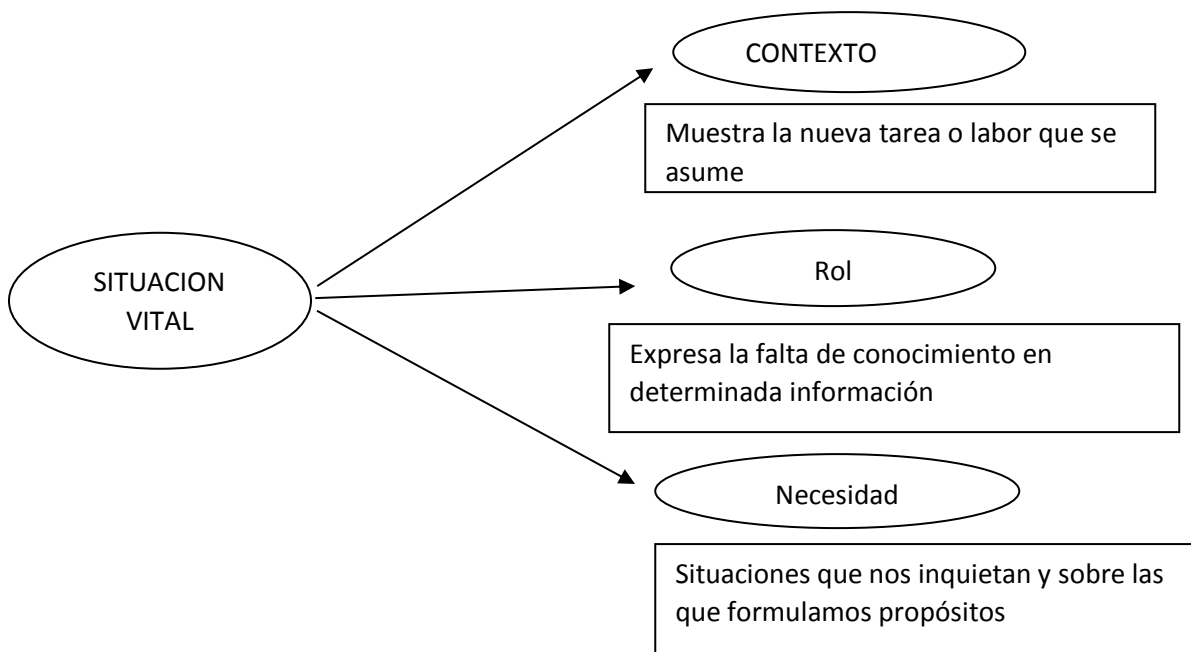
SITUACION VITAL

CONTEXTO

Muestra la nueva tarea o labor que se asume

Rol

Expresa la falta de conocimiento en determinada información

Necesidad

Situaciones que nos inquietan y sobre las que formulamos propósitos